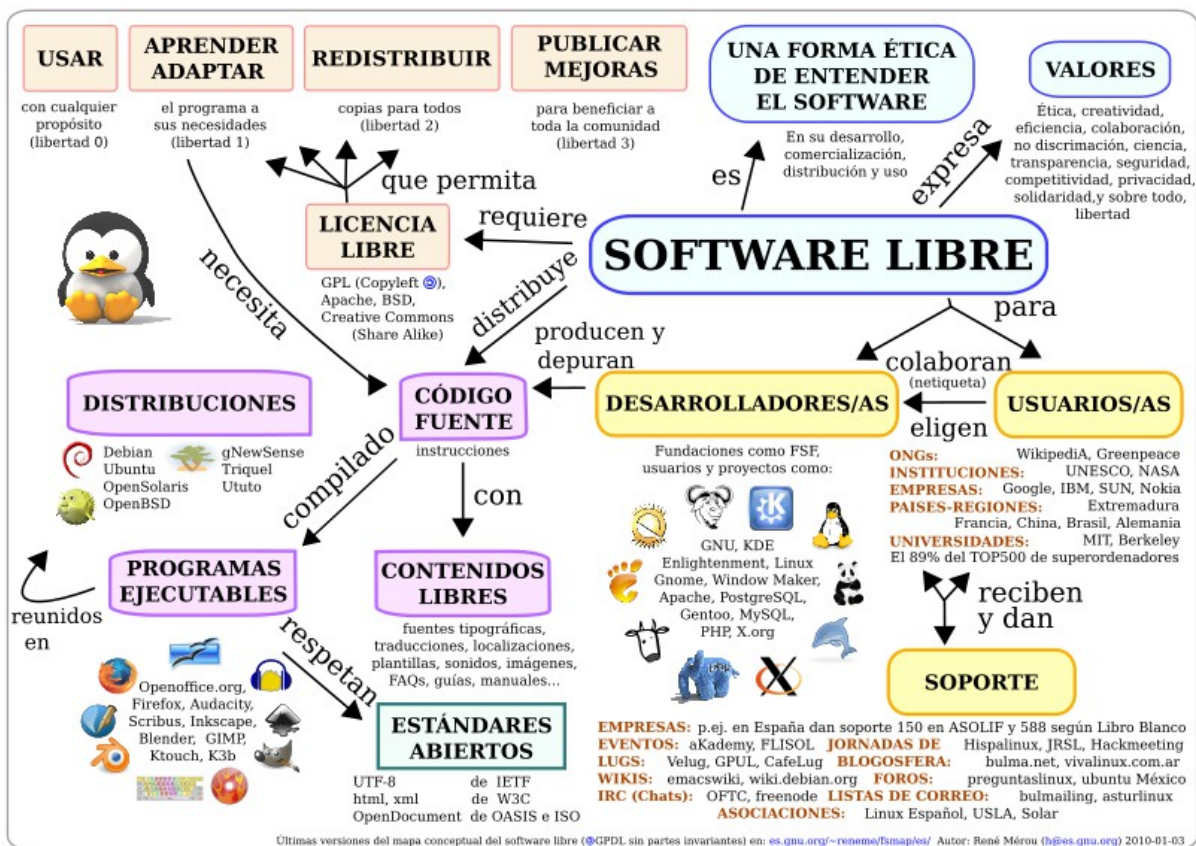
USAR
con cualquier propósito (libertad 0)

APRENDER ADAPTAR
el programa a sus necesidades (libertad 1)

REDISTRIBUIR
copias para todos (libertad 2)

PUBLICAR MEJORAS
para beneficiar a toda la comunidad (libertad 3)

UNA FORMA ÉTICA DE ENTENDER EL SOFTWARE
En su desarrollo, comercialización, distribución y uso

VALORES
Ética, creatividad, eficiencia, colaboración, no discriminación, ciencia, transparencia, seguridad, competitividad, privacidad, solidaridad,y sobre todo, libertad

que permita

es

expresa

LICENCIA LIBRE
GPL (Copyleft ), Apache, BSD, Creative Commons (Share Alike)

requiere

SOFTWARE LIBRE

necesita

distribuye

producen y depuran

para

colaboran (netiqueta)

elegen

DISTRIBUCIONES
Debian
Ubuntu
OpenSolaris
OpenBSD
gNewSense
Triquel
Ututo

CÓDIGO FUENTE
instrucciones

DESARROLLADORES/AS
Fundaciones como FSF, usuarios y proyectos como:
GNU, KDE Enlightenment, Linux Gnome, Window Maker, Apache, PostgreSQL, Gentoo, MySQL, PHP, X.org

USUARIOS/AS
ONGs: WikipediA, Greenpeace
INSTITUCIONES: UNESCO, NASA
EMPRESAS: Google, IBM, SUN, Nokia
PAISES-REGIONES: Extremadura Francia, China, Brasil, Alemania
UNIVERSIDADES: MIT, Berkeley
El 89% del TOP500 de superordenadores

compilado

con

reciben y dan

PROGRAMAS EJECUTABLES

reunidos en

CONTENIDOS LIBRES
fuentes tipográficas, traducciones, localizaciones, plantillas, sonidos, imágenes, FAQs, guías, manuales...

SOPORTE

respetan

Openoffice.org, Firefox, Audacity, Scribus, Inkscape, Blender, GIMP, Ktouch, K3b

ESTÁNDARES ABIERTOS
UTF-8 de IETF
html, xml de W3C
OpenDocument de OASIS e ISO

EMPRESAS: p.ej. en España dan soporte 150 en ASOLIF y 588 según Libro Blanco
EVENTOS: aKademy, FLISOL JORNADAS DE Hispalinux, JRSL, Hackmeeting
LUGS: Velug, GPUL, CafeLug BLOGOSFERA: bulma.net, vivalinux.com.ar
WIKIS: emacswiki, wiki.debian.org FOROS: preguntaslinux, ubuntu México
IRC (Chats): OFTC, freenode LISTAS DE CORREO: bulmailing, asturlinux
ASOCIACIONES: Linux Español, USLA, Solar

Últimas versiones del mapa conceptual del software libre (GPDL sin partes invariantes) en: es.gnu.org/~reneme/fsmap/es/ Autor: René Mérou (h@es.gnu.org) 2010-01-03